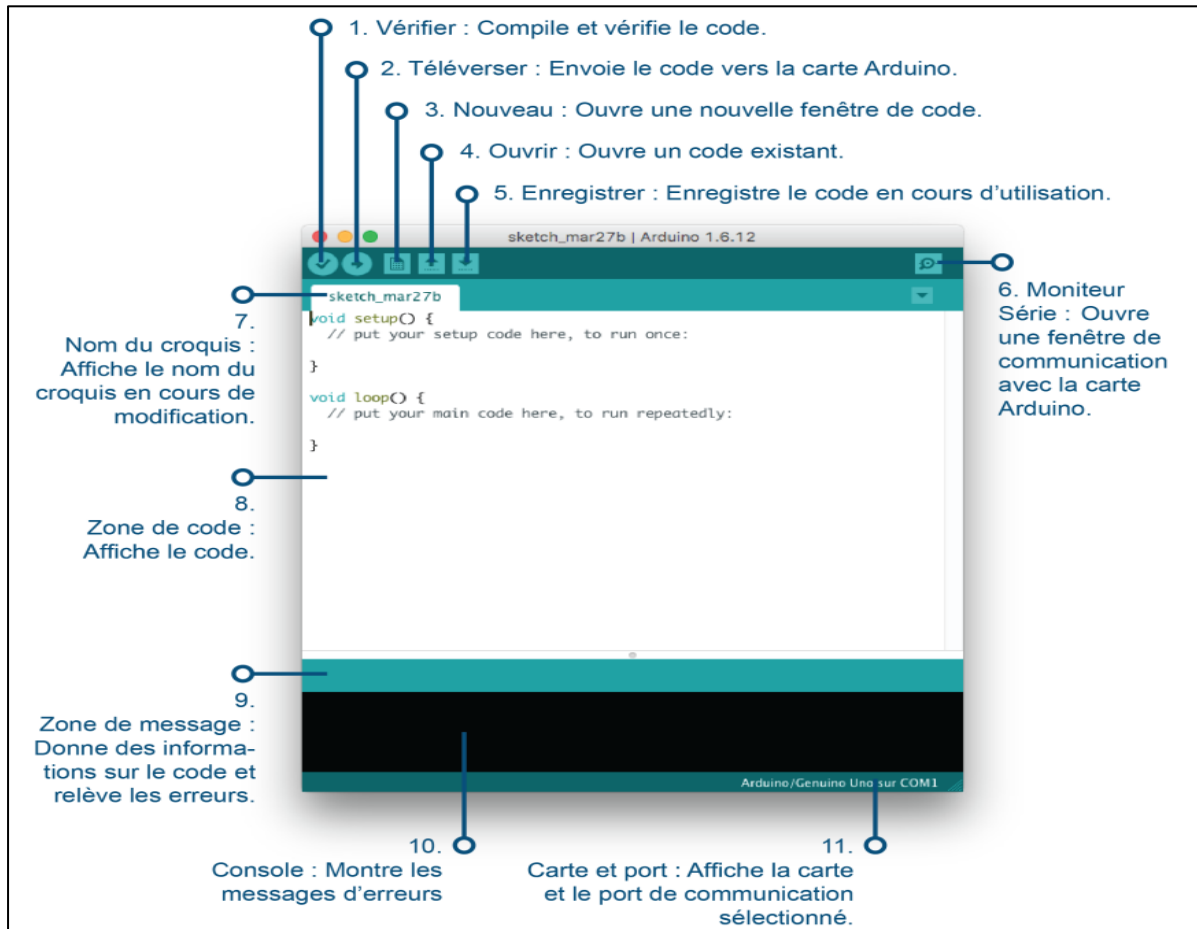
1. Vérifier : Compile et vérifie le code.

2. Téléverser : Envoie le code vers la carte Arduino.

3. Nouveau : Ouvre une nouvelle fenêtre de code.

4. Ouvrir : Ouvre un code existant.

5. Enregistrer : Enregistre le code en cours d'utilisation.

sketch_mar27b | Arduino 1.6.12

sketch_mar27b

void setup() {
  // put your setup code here, to run once:

}

void loop() {
  // put your main code here, to run repeatedly:

}

6. Moniteur Série : Ouvre une fenêtre de communication avec la carte Arduino.

7. Nom du croquis : Affiche le nom du croquis en cours de modification.

8. Zone de code : Affiche le code.

9. Zone de message : Donne des informations sur le code et relève les erreurs.

Arduino/Genuino Uno sur COM1

10. Console : Montre les messages d'erreurs

11. Carte et port : Affiche la carte et le port de communication sélectionné.